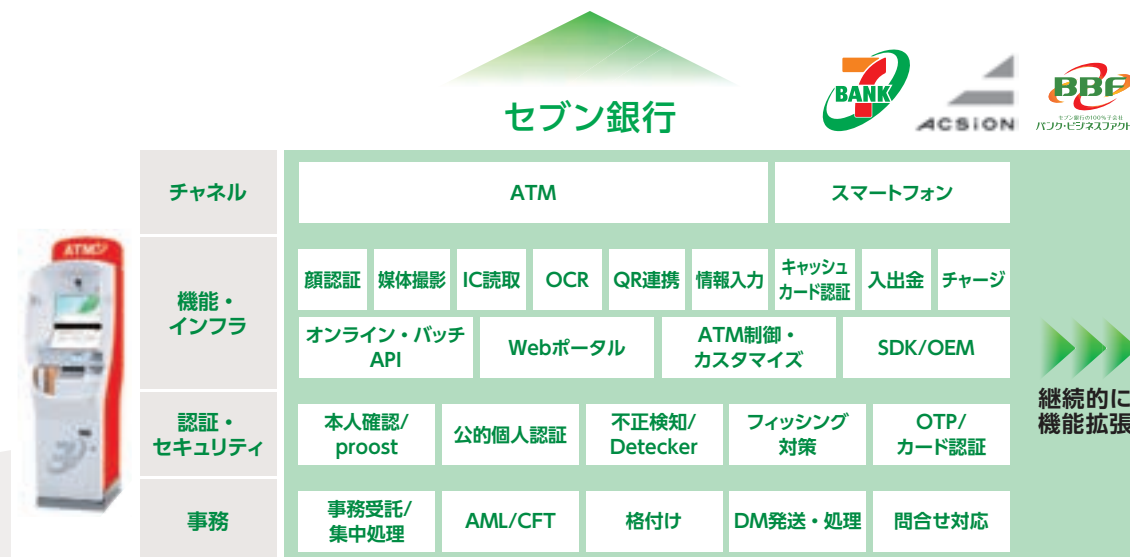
セブン銀行

BANK

ACSiON

BBF
セブン銀行の100%子会社
バンク・ビジネスファクトリー

ATM

チャネル

ATM | スマートフォン

機能・インフラ

顔認証 | 媒体撮影 | IC読取 | OCR | QR連携 | 情報入力 | キャッシュカード認証 | 入出金 | チャージ

オンライン・バッチAPI | Webポータル | ATM制御・カスタマイズ | SDK/OEM

認証・セキュリティ

本人確認/proost | 公的個人認証 | 不正検知/Detecker | フィッシング対策 | OTP/カード認証

事務

事務受託/集中処理 | AML/CFT | 格付け | DM発送・処理 | 問合せ対応

継続的に機能拡張